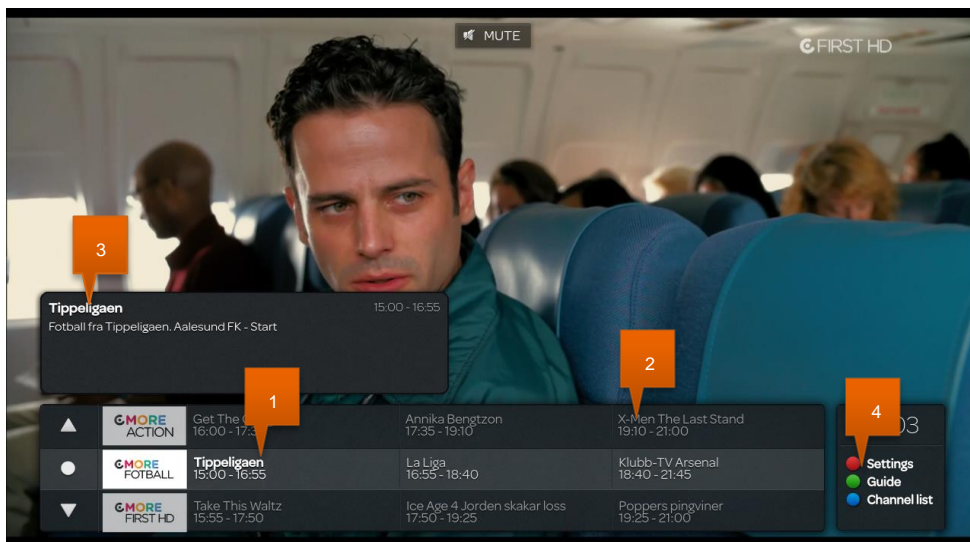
MUTE

FIRST HD

3

Tippeligaen 15:00 - 16:55
Fotball fra Tippeligaen. Aalesund FK - Start

2

1

4

| | CMORE ACTION | Get The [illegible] 16:00 - 17:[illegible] | Annika Bengtzon 17:35 - 19:10 | X-Men The Last Stand 19:10 - 21:00 |
|---|---|---|---|---|
| | CMORE FOTBALL | Tippeligaen 15:00 - 16:55 | La Liga 16:55 - 18:40 | Klubb-TV Arsenal 18:40 - 21:45 |
| | CMORE FIRST HD | Take This Waltz 15:55 - 17:50 | Ice Age 4 Jorden skakar loss 17:50 - 19:25 | Poppers pingviner 19:25 - 21:00 |

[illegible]03

Settings
Guide
Channel list